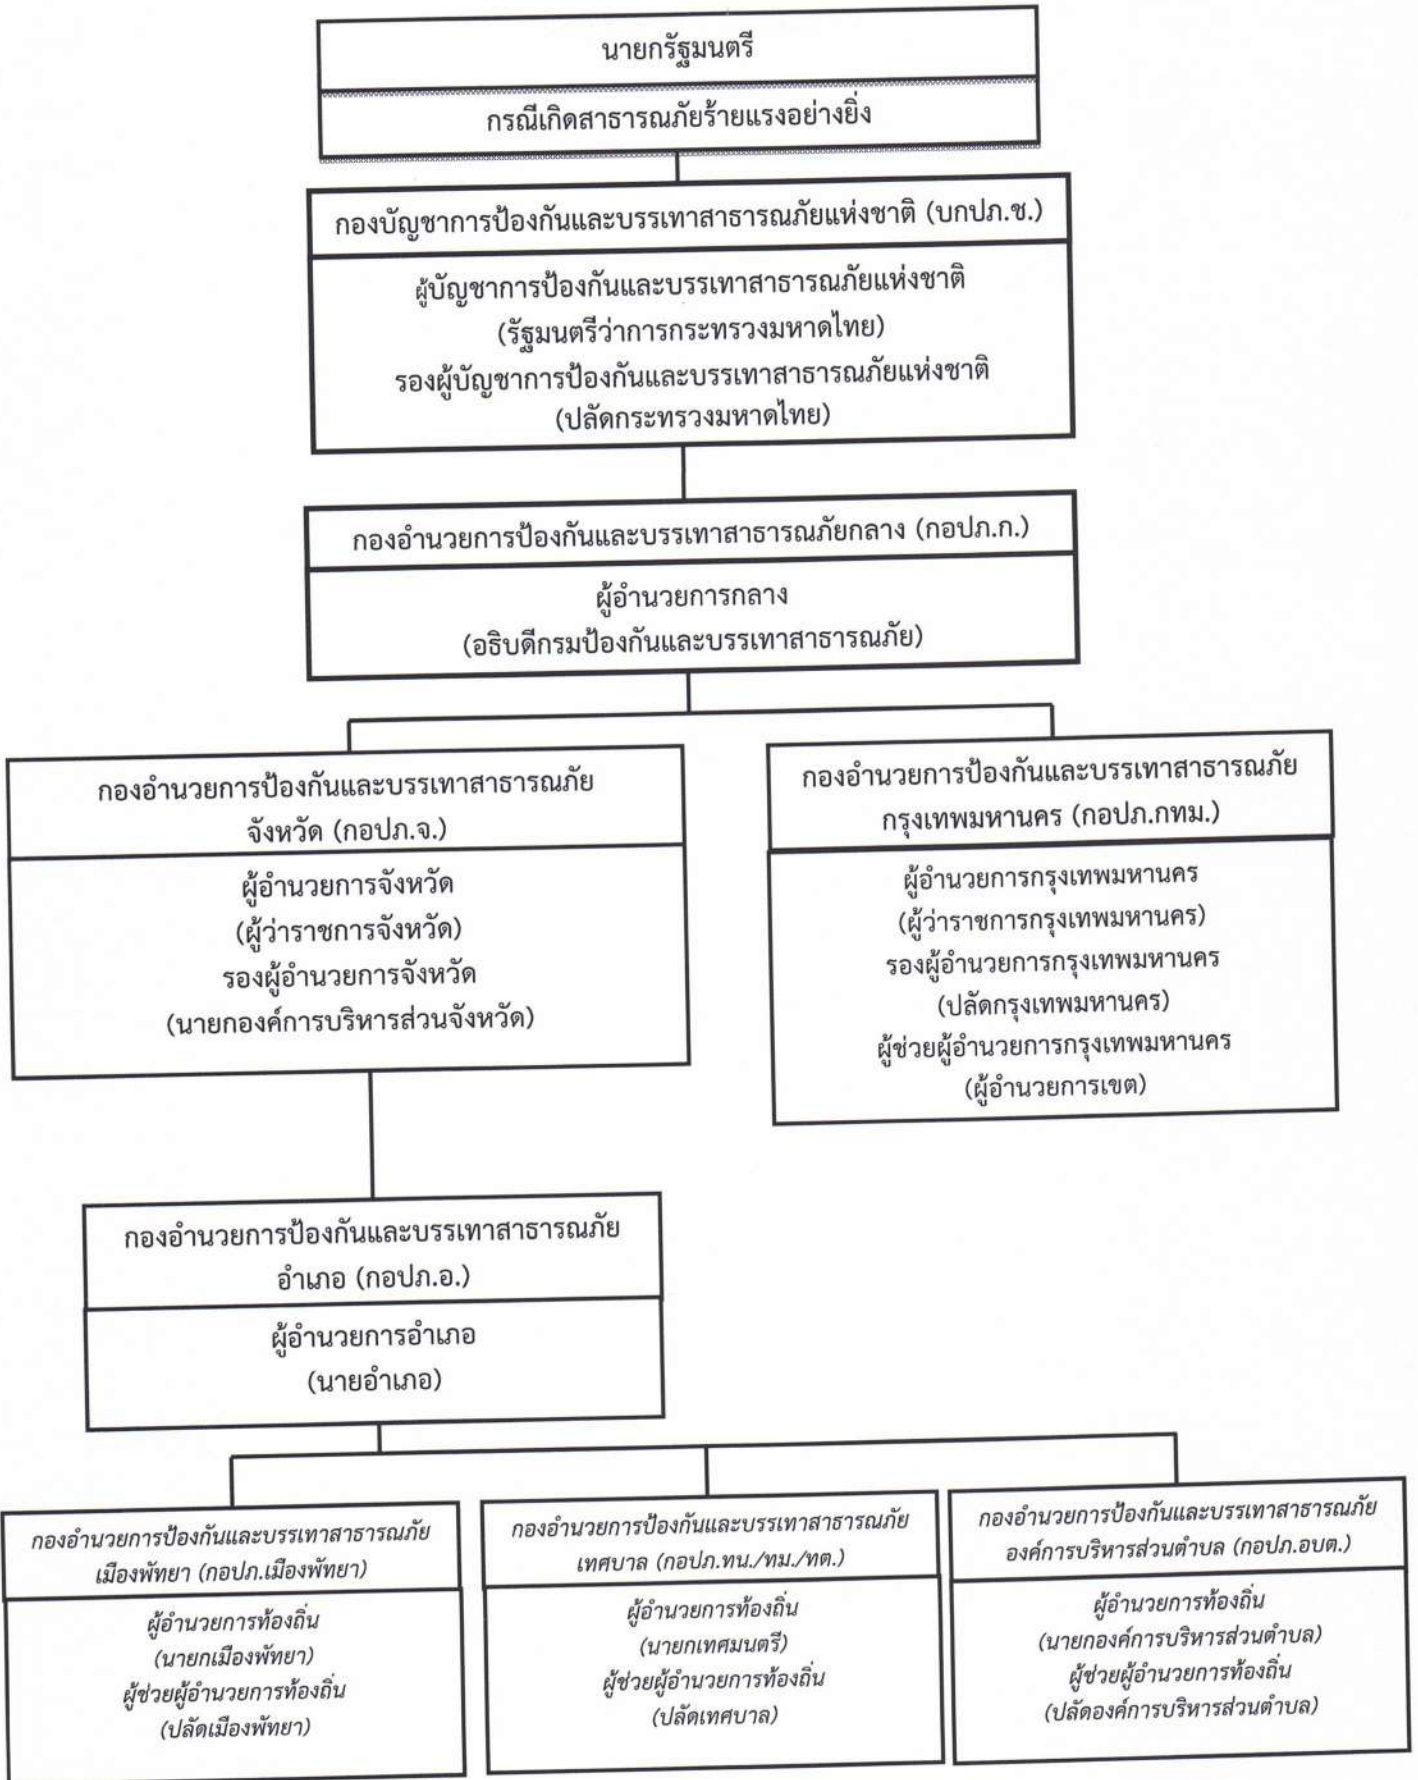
นายกรัฐมนตรี

กรณีเกิดสาธารณภัยร้ายแรงอย่างยิ่ง

กองบัญชาการป้องกันและบรรเทาสาธารณภัยแห่งชาติ (บกปภ.ช.)

ผู้บัญชาการป้องกันและบรรเทาสาธารณภัยแห่งชาติ
(รัฐมนตรีว่าการกระทรวงมหาดไทย)
รองผู้บัญชาการป้องกันและบรรเทาสาธารณภัยแห่งชาติ
(ปลัดกระทรวงมหาดไทย)

กองอำนวยการป้องกันและบรรเทาสาธารณภัยกลาง (กอปภ.ก.)

ผู้อำนวยการกลาง
(อธิบดีกรมป้องกันและบรรเทาสาธารณภัย)

กองอำนวยการป้องกันและบรรเทาสาธารณภัยจังหวัด (กอปภ.จ.)

ผู้อำนวยการจังหวัด
(ผู้ว่าราชการจังหวัด)
รองผู้อำนวยการจังหวัด
(นายกองค์การบริหารส่วนจังหวัด)

กองอำนวยการป้องกันและบรรเทาสาธารณภัยกรุงเทพมหานคร (กอปภ.กทม.)

ผู้อำนวยการกรุงเทพมหานคร
(ผู้ว่าราชการกรุงเทพมหานคร)
รองผู้อำนวยการกรุงเทพมหานคร
(ปลัดกรุงเทพมหานคร)
ผู้ช่วยผู้อำนวยการกรุงเทพมหานคร
(ผู้อำนวยการเขต)

กองอำนวยการป้องกันและบรรเทาสาธารณภัยอำเภอ (กอปภ.อ.)

ผู้อำนวยการอำเภอ
(นายอำเภอ)

กองอำนวยการป้องกันและบรรเทาสาธารณภัยเมืองพัทยา (กอปภ.เมืองพัทยา)

ผู้อำนวยการท้องถิ่น
(นายกเมืองพัทยา)
ผู้ช่วยผู้อำนวยการท้องถิ่น
(ปลัดเมืองพัทยา)

กองอำนวยการป้องกันและบรรเทาสาธารณภัยเทศบาล (กอปภ.ทน./ทม./ทต.)

ผู้อำนวยการท้องถิ่น
(นายกเทศมนตรี)
ผู้ช่วยผู้อำนวยการท้องถิ่น
(ปลัดเทศบาล)

กองอำนวยการป้องกันและบรรเทาสาธารณภัยองค์การบริหารส่วนตำบล (กอปภ.อบต.)

ผู้อำนวยการท้องถิ่น
(นายกองค์การบริหารส่วนตำบล)
ผู้ช่วยผู้อำนวยการท้องถิ่น
(ปลัดองค์การบริหารส่วนตำบล)